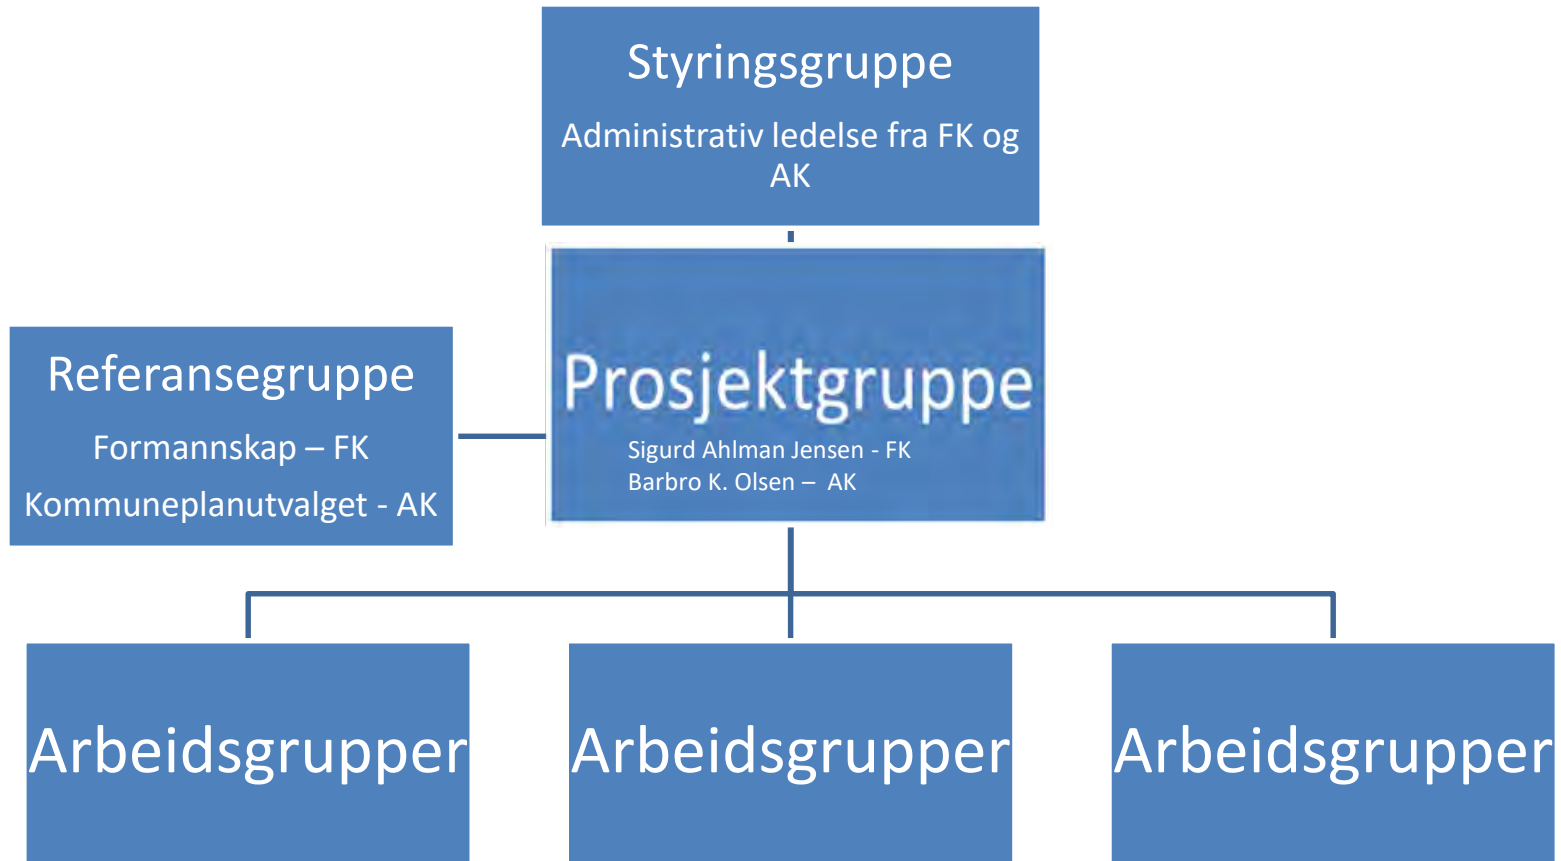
Styringsgruppe

Administrativ ledelse fra FK og AK

Referansegruppe

Formannskap – FK

Kommuneplanutvalget - AK

Prosjektgruppe

Sigurd Ahlman Jensen - FK
Barbro K. Olsen – AK

Arbeidsgrupper

Arbeidsgrupper

Arbeidsgrupper